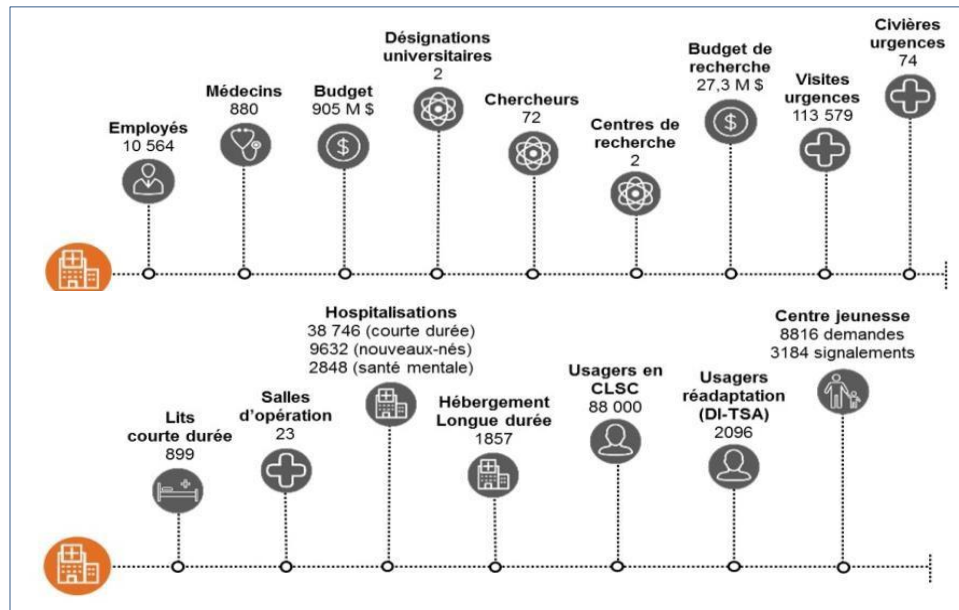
Employés
10 564

Médecins
880

Budget
905 M $

Désignations universitaires
2

Chercheurs
72

Centres de recherche
2

Budget de recherche
27,3 M $

Visites urgences
113 579

Civières urgences
74

Lits courte durée
899

Salles d'opération
23

Hospitalisations
38 746 (courte durée)
9632 (nouveaux-nés)
2848 (santé mentale)

Hébergement Longue durée
1857

Usagers en CLSC
88 000

Usagers réadaptation (DI-TSA)
2096

Centre jeunesse
8816 demandes
3184 signalements